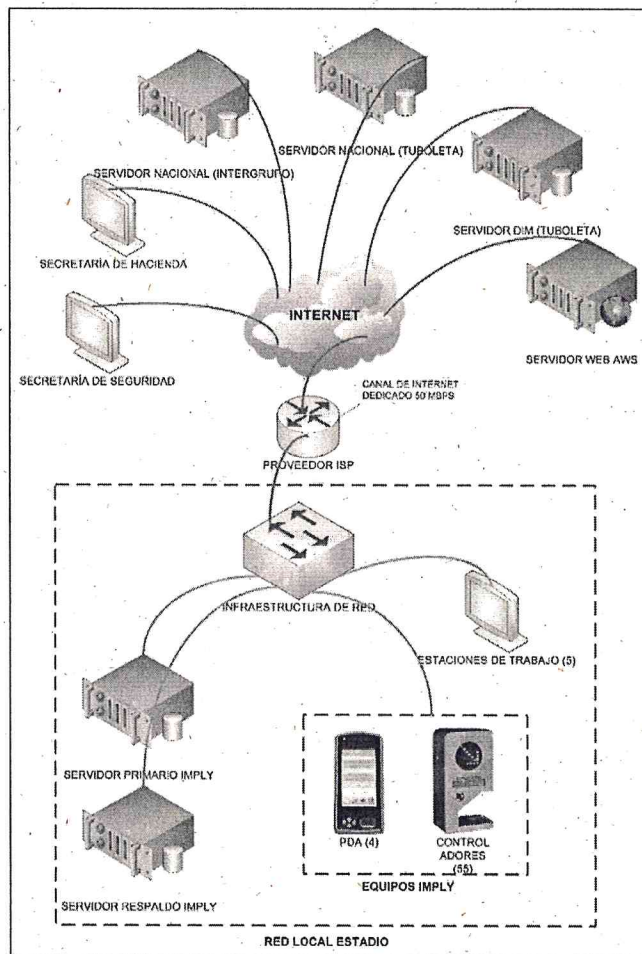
SERVIDOR NACIONAL (TUBOLETA)

SERVIDOR NACIONAL (INTERGRUPO)

SECRETARÍA DE HACIENDA

SERVIDOR DIM (TUBOLETA)

INTERNET

SERVIDOR WEB AWS

SECRETARÍA DE SEGURIDAD

CANAL DE INTERNET DEDICADO 50 MBPS

PROVEEDOR ISP

INFRAESTRUCTURA DE RED

ESTACIONES DE TRABAJO (5)

SERVIDOR PRIMARIO IMPLY

PDA (4)

CONTROL ADORES (55)

EQUIPOS IMPLY

SERVIDOR RESPALDO IMPLY

RED LOCAL ESTADIO